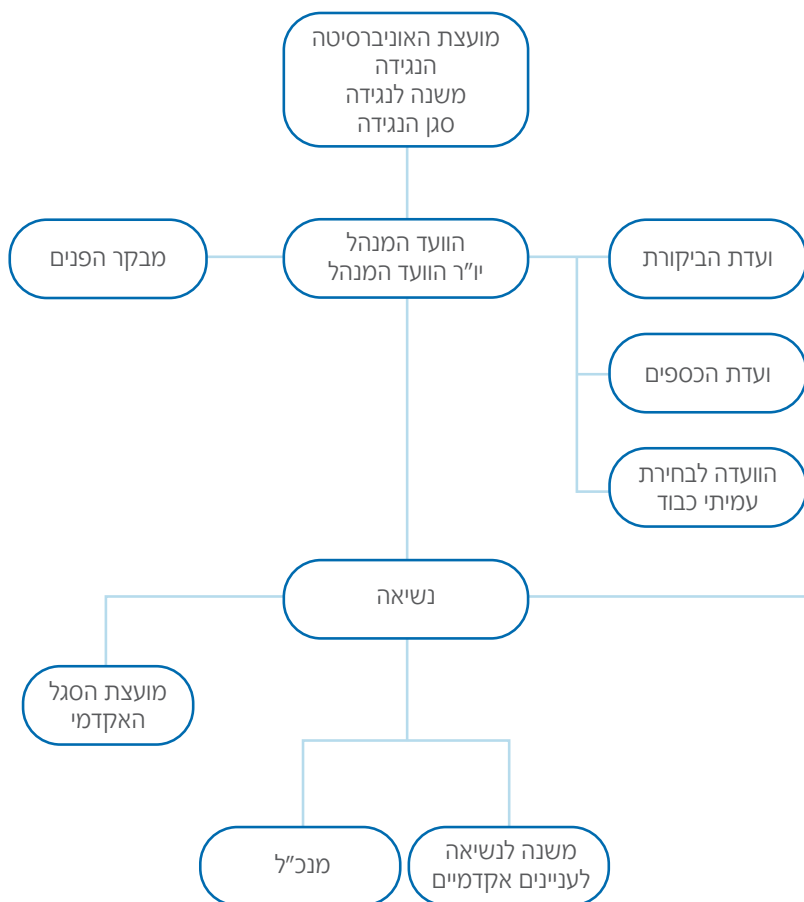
מועצת האוניברסיטה
הנגידה
משנה לנגידה
סגן הנגידה

מבקר הפנים

הוועד המנהל
יו"ר הוועד המנהל

ועדת הביקורת

ועדת הכספים

הוועדה לבחירת עמיתי כבוד

נשיאה

מועצת הסגל האקדמי

מנכ"ל

משנה לנשיאה לעניינים אקדמיים